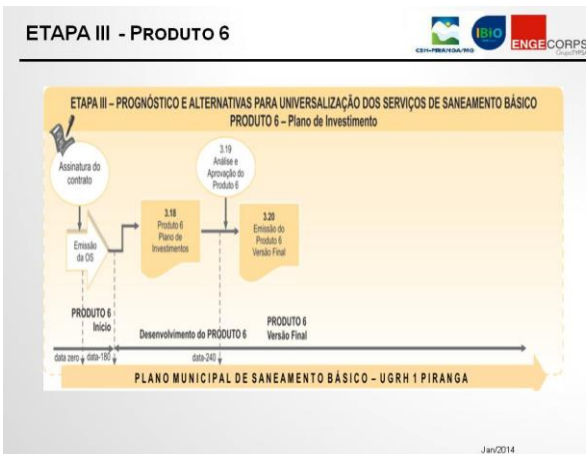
ETAPA III - PRODUTO 6

CBH-PIRANGA/MG

IBIO

ENGECORPS

ETAPA III – PROGNÓSTICO E ALTERNATIVAS PARA UNIVERSALIZAÇÃO DOS SERVIÇOS DE SANEAMENTO BÁSICO
PRODUTO 6 – Plano de Investimento

Assinatura do contrato

Emissão da OS

3.18 Produto 6 Plano de Investimentos

3.19 Análise e Aprovação do Produto 6

3.20 Emissão do Produto 6 Versão Final

PRODUTO 6 Início

Desenvolvimento do PRODUTO 6

PRODUTO 6 Versão Final

data zero

data-180

data-240

PLANO MUNICIPAL DE SANEAMENTO BÁSICO – UGRH 1 PIRANGA

Jan/2014